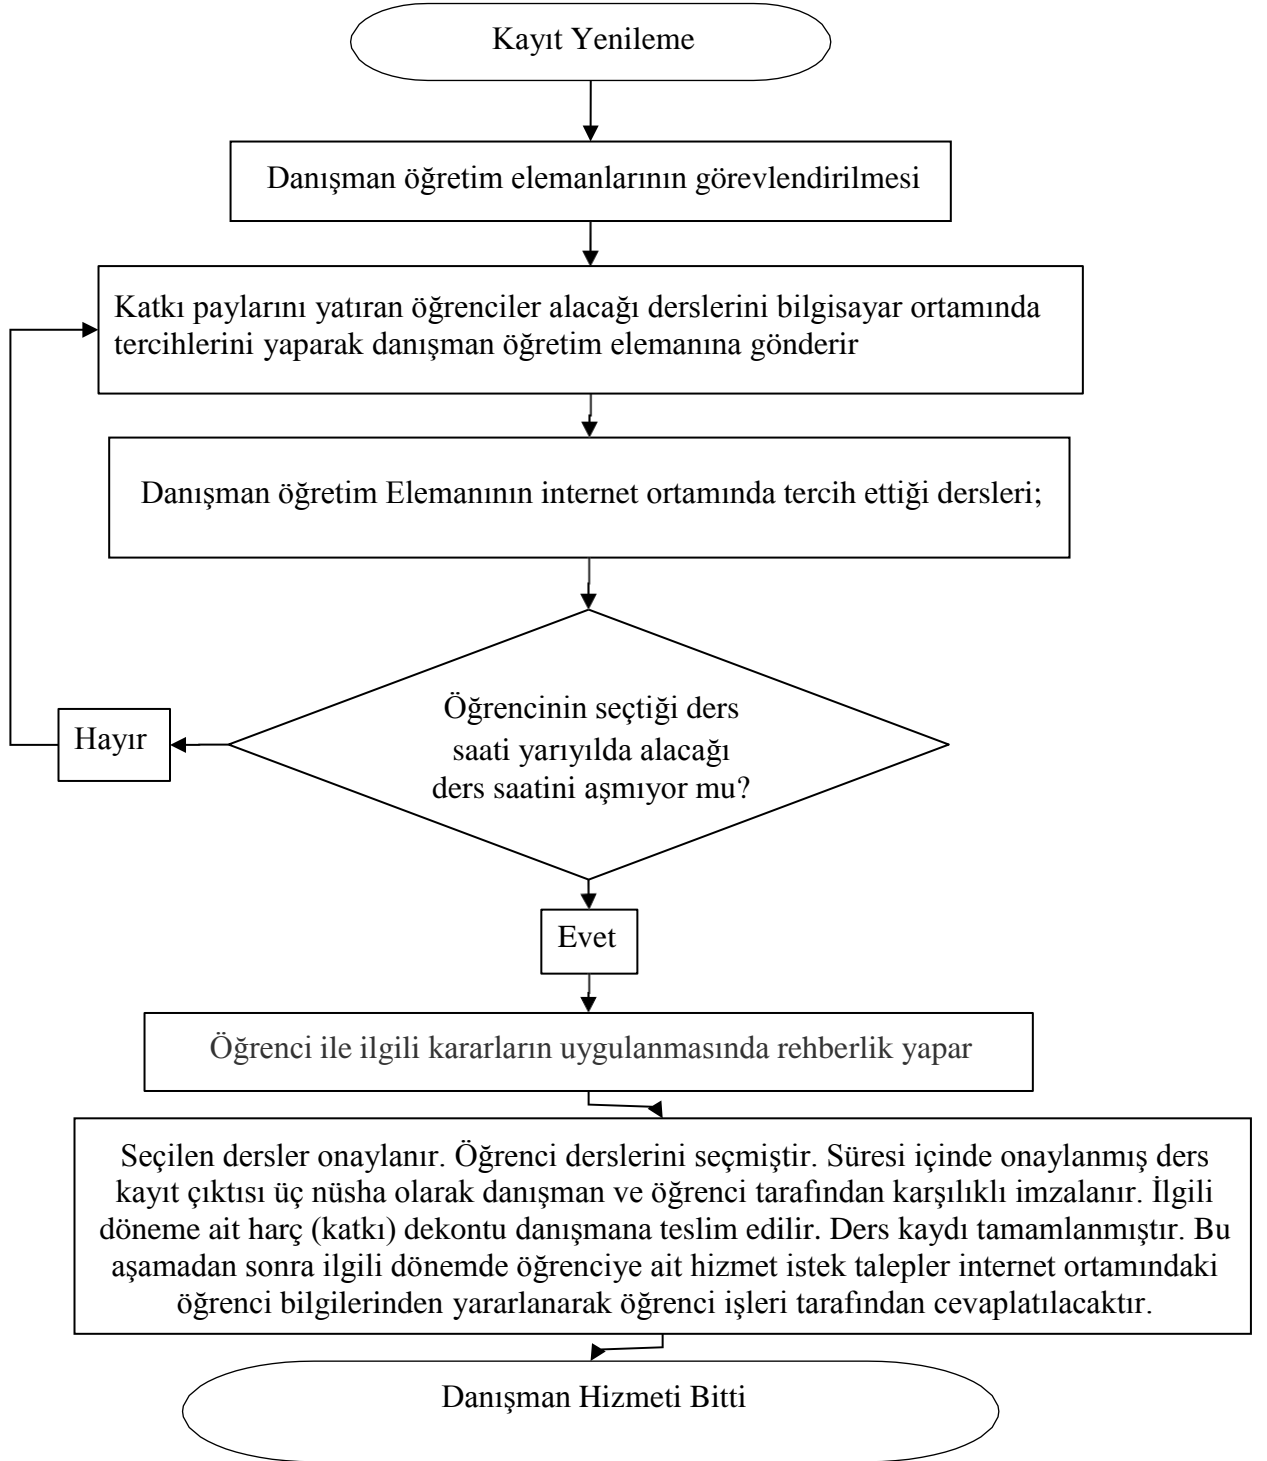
Kayıt Yenileme

Danışman öğretim elemanlarının görevlendirilmesi

Katkı paylarını yatıran öğrenciler alacağı derslerini bilgisayar ortamında tercihlerini yaparak danışman öğretim elemanına gönderir

Danışman öğretim Elemanının internet ortamında tercih ettiği dersleri;

Hayır

Öğrencinin seçtiği ders saati yarıyılda alacağı ders saatini aşmıyor mu?

Evet

Öğrenci ile ilgili kararların uygulanmasında rehberlik yapar

Seçilen dersler onaylanır. Öğrenci derslerini seçmiştir. Süresi içinde onaylanmış ders kayıt çıktısı üç nüsha olarak danışman ve öğrenci tarafından karşılıklı imzalanır. İlgili döneme ait harç (katkı) dekontu danışmana teslim edilir. Ders kaydı tamamlanmıştır. Bu aşamadan sonra ilgili dönemde öğrenciye ait hizmet istek talepler internet ortamındaki öğrenci bilgilerinden yararlanarak öğrenci işleri tarafından cevaplatılacaktır.

Danışman Hizmeti Bitti